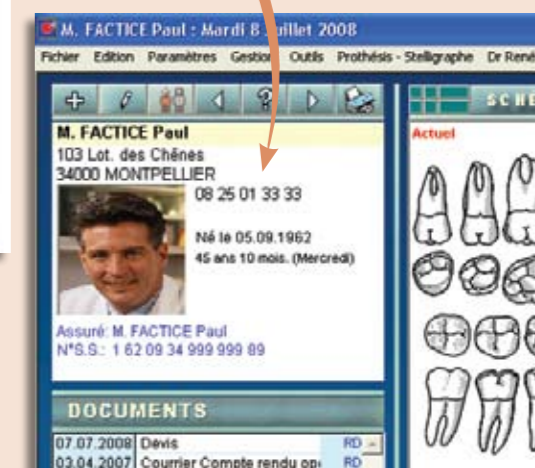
M. FACTICE Paul : Mardi 8 Juillet 2008

Fichier Edition Paramètres Gestion Outils Prothésis - Stelligraphe Dr René

SCHE

M. FACTICE Paul
103 Lot. des Chênes
34000 MONTPELLIER

08 25 01 33 33

Né le 05.09.1962
45 ans 10 mois. (Mercredi)

Assuré: M. FACTICE Paul
N°S.S.: 1 62 09 34 999 999 89

Actuel

DOCUMENTS

| 07.07.2008 | Devis | RD |
|---|---|---|
| 03.04.2007 | Courrier Compte rendu op | RD |